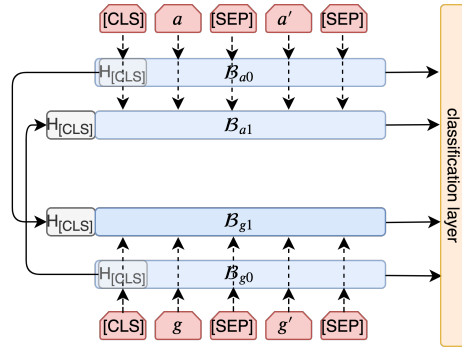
[CLS] $a$ [SEP] $a'$ [SEP]

$H_{[CLS]}$ $\mathcal{B}_{a0}$

$H_{[CLS]}$ $\mathcal{B}_{a1}$

$H_{[CLS]}$ $\mathcal{B}_{g1}$

$H_{[CLS]}$ $\mathcal{B}_{g0}$

[CLS] $g$ [SEP] $g'$ [SEP]

classification layer